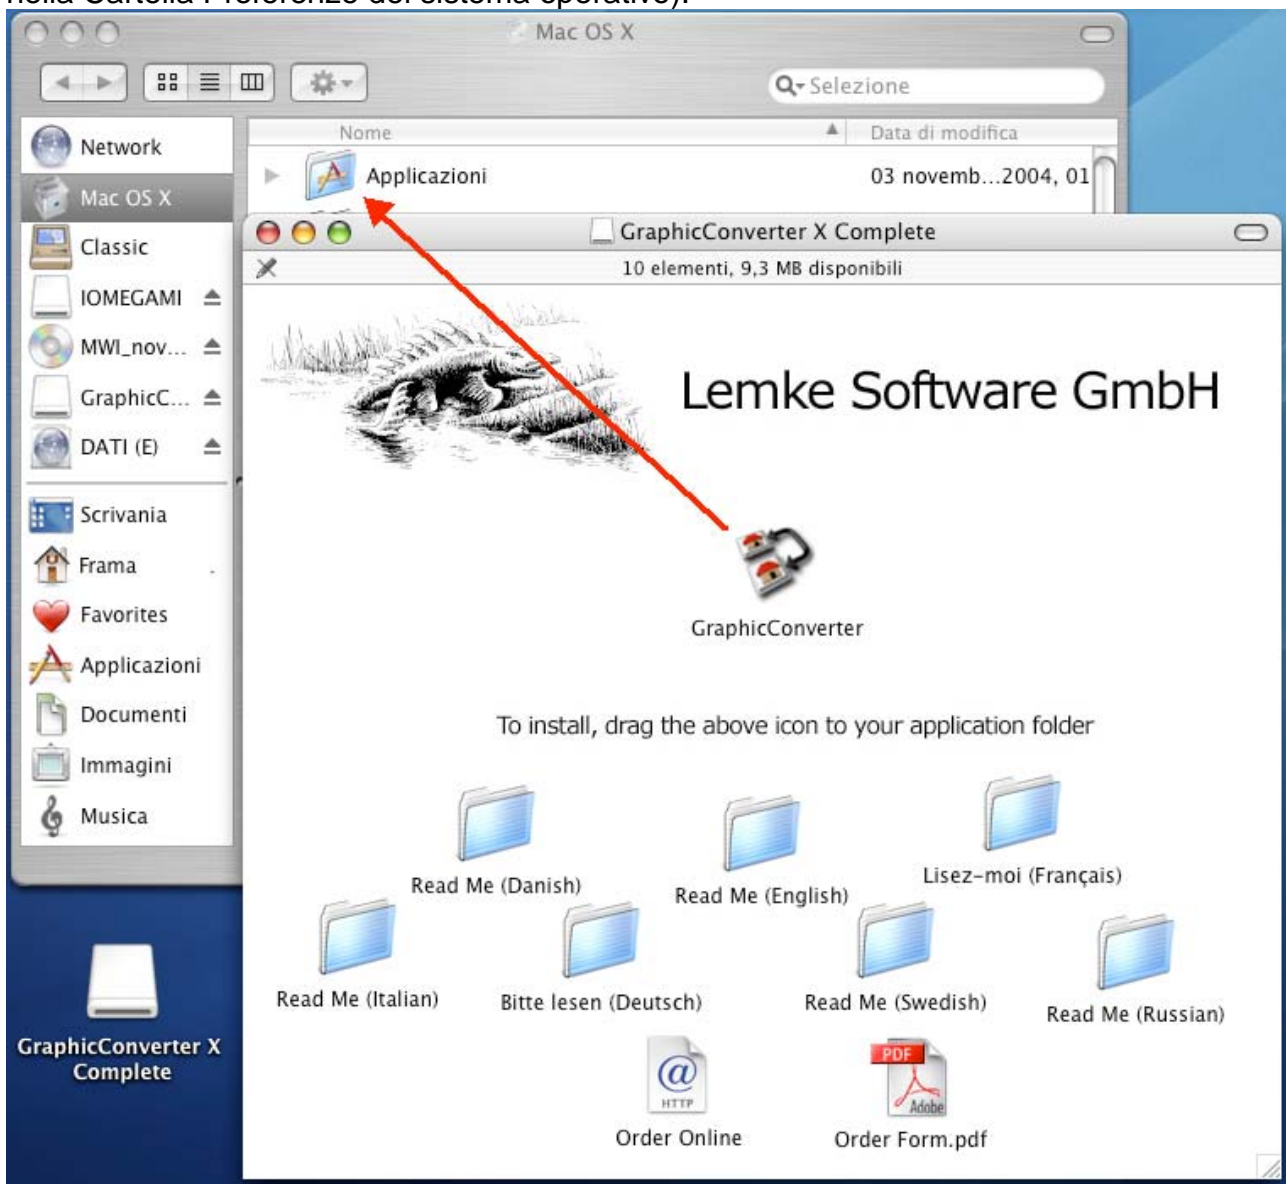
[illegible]

Mac OS X

Selezione

Network
Mac OS X
Classic
IOMEGAMI
MWI_nov...
GraphicC...
DATI (E)
Scrivania
Frama
Favorites
Applicazioni
Documenti
Immagini
Musica

Nome
Data di modifica
Applicazioni
03 novemb...2004, 01

GraphicConverter X Complete
10 elementi, 9,3 MB disponibili

Lemke Software GmbH

GraphicConverter

To install, drag the above icon to your application folder

Read Me (Danish)
Read Me (English)
Lisez-moi (Français)
Read Me (Italian)
Bitte lesen (Deutsch)
Read Me (Swedish)
Read Me (Russian)
HTTP
Order Online
PDF
Adobe
Order Form.pdf

GraphicConverter X Complete